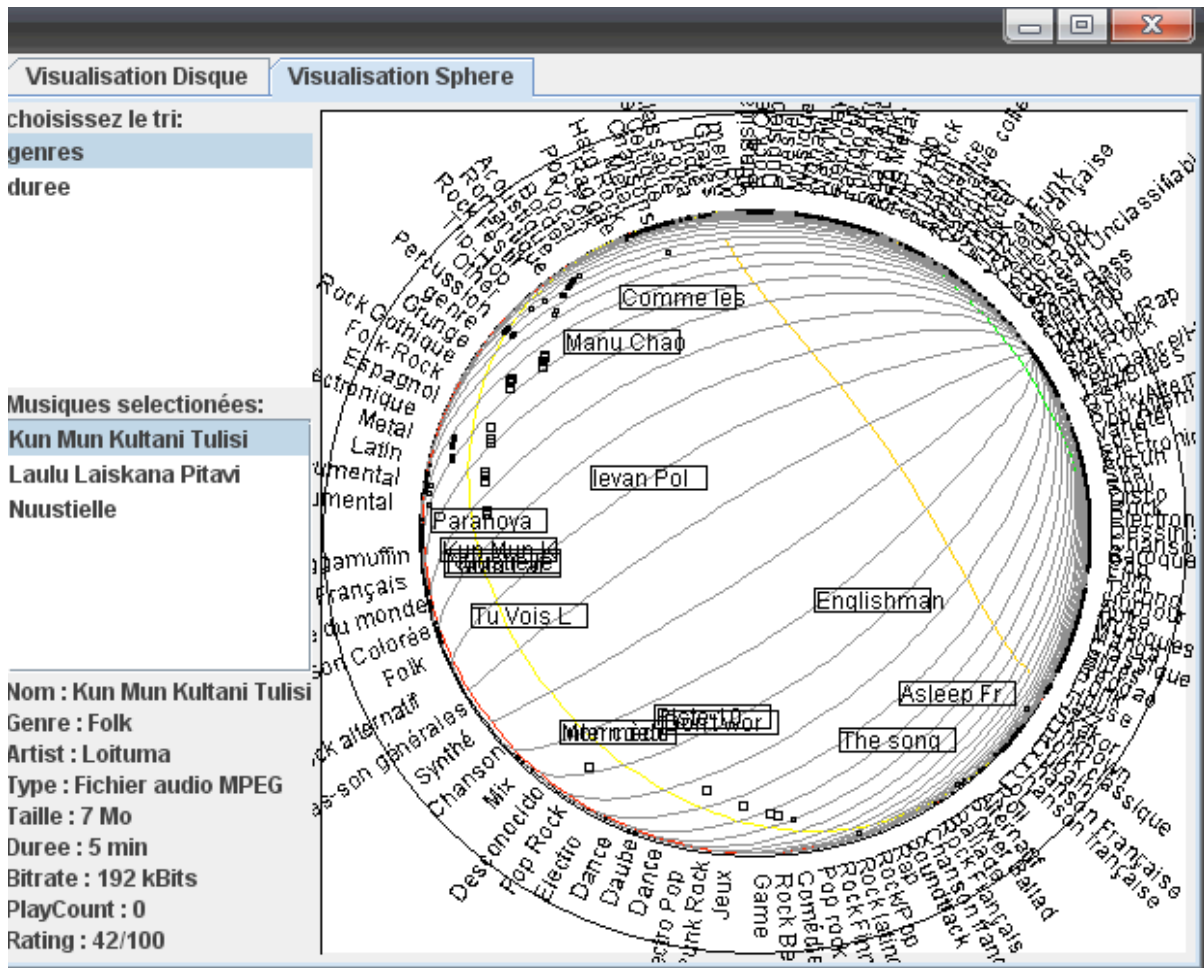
Visualisation Disque | Visualisation Sphere

choisissez le tri:
genres
duree

Musiques selectionées:
Kun Mun Kultani Tulisi
Laulu Laiskana Pitavi
Nuustielle

Nom : Kun Mun Kultani Tulisi
Genre : Folk
Artist : Loituma
Type : Fichier audio MPEG
Taille : 7 Mo
Duree : 5 min
Bitrate : 192 kBits
PlayCount : 0
Rating : 42/100

Comme les
Manu Chao
Ievan Pol
Paranoya
Kun Mun K
Nuustielle
Tu Vois L
Englishman
Asleep Fr
The song

Rock Gothique
Grunge
Folk-Rock
Espagnol
Electronique
Metal
Latin
Instrumental
Instrumental
Ragamuffin
Français
Musique du monde
Son Colorés
Folk
Rock alternatif
Bruitages-son générales
Synthé
Chanson
Mix
Desconocido
Pop Rock
Electro
Dance
Daube
Dance
Electro Pop
Punk Rock
Jeux
Game
Rock
Comédie
Pop rock
Rock
Rap
Soundtrack
Chanson
Ballad
Classique
Chanson Française
Chanson française
Funk
Variété française
Unclassifiable
Rap
Rock
Disco
Electronic
Chanson
Percussion
Genre
Other
Acoustique
Rock
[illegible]